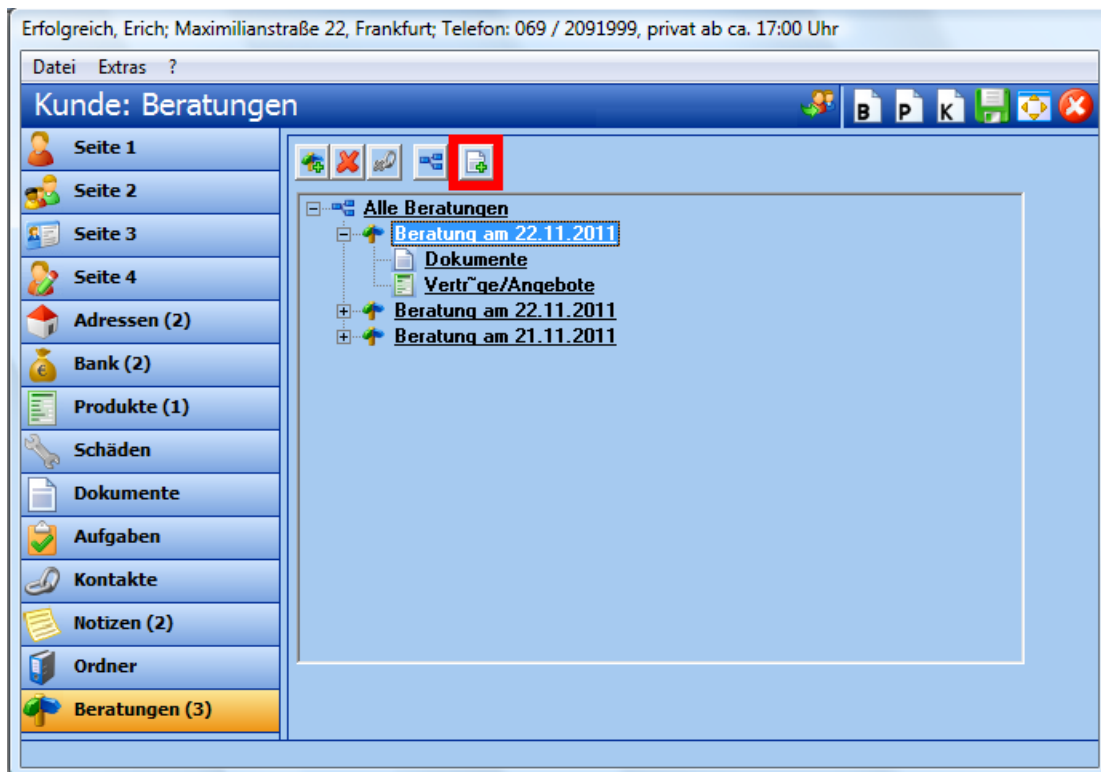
Erfolgreich, Erich; Maximilianstraße 22, Frankfurt; Telefon: 069 / 2091999, privat ab ca. 17:00 Uhr

Datei Extras ?

Kunde: Beratungen

B P K

Seite 1
Seite 2
Seite 3
Seite 4
Adressen (2)
Bank (2)
Produkte (1)
Schäden
Dokumente
Aufgaben
Kontakte
Notizen (2)
Ordner
Beratungen (3)

Alle Beratungen
Beratung am 22.11.2011
Dokumente
Vertr˜ge/Angebote
Beratung am 22.11.2011
Beratung am 21.11.2011